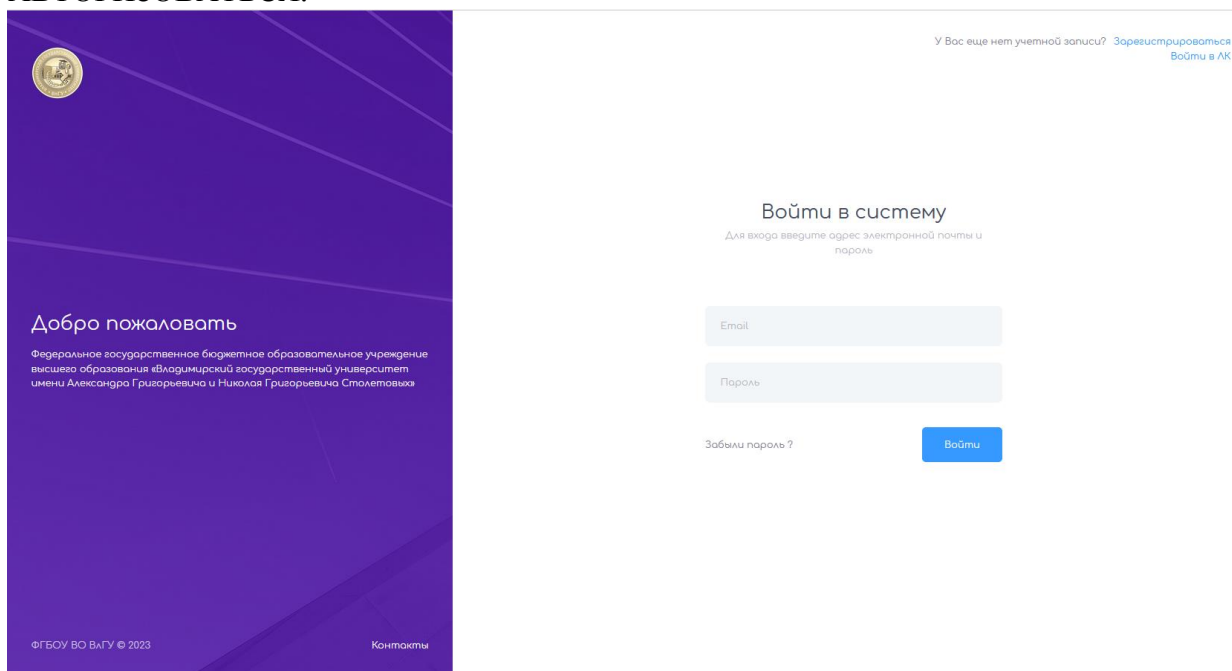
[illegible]

Добро пожаловать

Федеральное государственное бюджетное образовательное учреждение высшего образования «Владимирский государственный университет имени Александра Григорьевича и Николая Григорьевича Столетовых»

ФГБОУ ВО ВлГУ © 2023

Контакты

У Вас еще нет учетной записи? Зарегистрироваться
Войти в ЛК

Войти в систему

Для входа введите адрес электронной почты и пароль

Email

Пароль

Забыли пароль ?

Войти